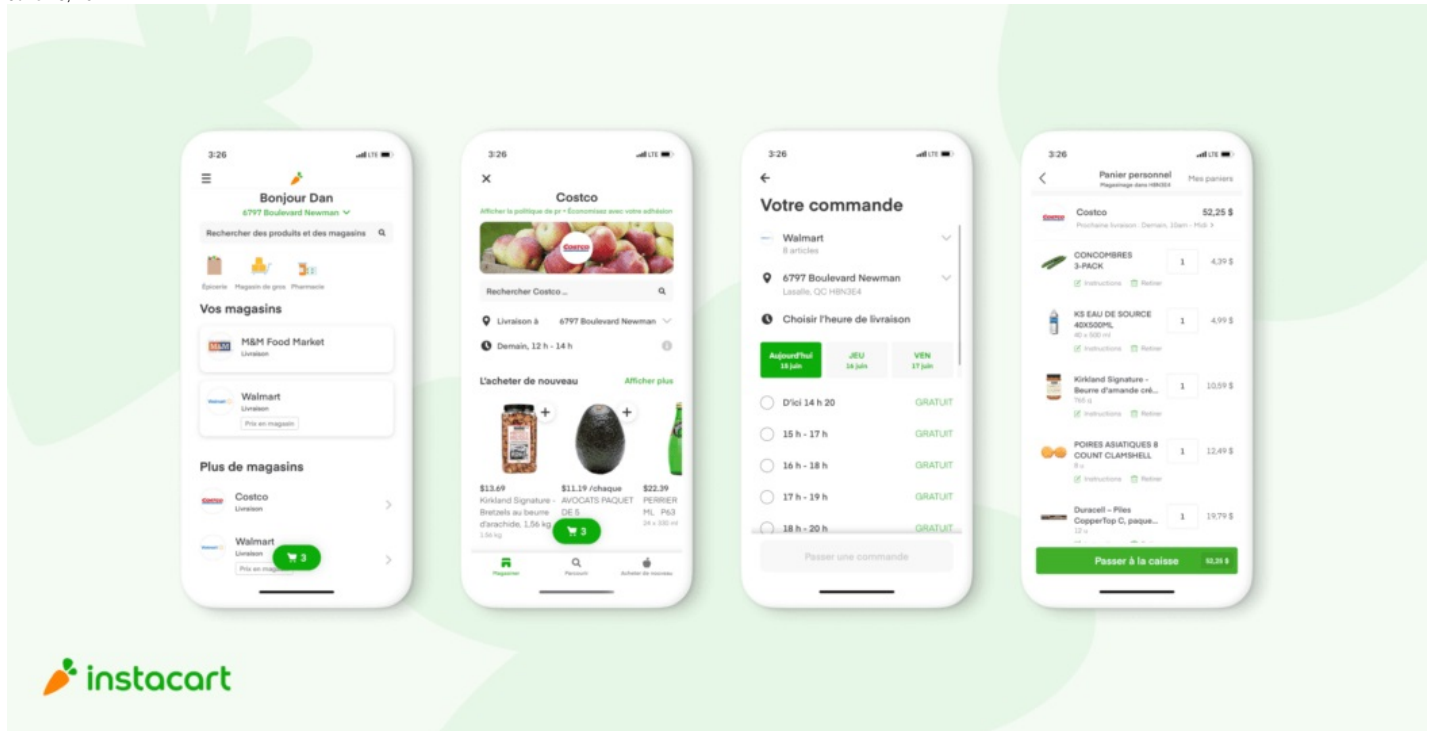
3:26

Bonjour Dan
6797 Boulevard Newman

Rechercher des produits et des magasins

Épicerie Magasin de gros Pharmacie

Vos magasins

M&M Food Market
Livraison

Walmart
Livraison
Prix en magasin

Plus de magasins

Costco
Livraison

Walmart
Livraison
Prix en magasin

3

3:26

Costco
Afficher la politique de pr • Économisez avec votre adhésion

Rechercher Costco ...

Livraison à 6797 Boulevard Newman

Demain, 12 h - 14 h

L'acheter de nouveau Afficher plus

$13.69
Kirkland Signature - Bretzels au beurre d'arachide, 1,56 kg
1,56 kg

$11.19 /chaque
AVOCATS PAQUET DE 5

$22.39
PERRIER ML P63
24 x 330 ml

3

Magasiner Parcourir Acheter de nouveau

3:26

Votre commande

Walmart
8 articles

6797 Boulevard Newman
Lasalle, QC H8N3E4

Choisir l'heure de livraison

Aujourd'hui 15 juin
JEU 16 juin
VEN 17 juin

D'ici 14 h 20 GRATUIT
15 h - 17 h GRATUIT
16 h - 18 h GRATUIT
17 h - 19 h GRATUIT
18 h - 20 h GRATUIT

Passer une commande

3:26

Panier personnel
Magasinage dans H8N3E4
Mes paniers

Costco 52,25 $
Prochaine livraison : Demain, 10am - Midi

CONCOMBRES 3-PACK 1 4,39 $
Instructions Retirer

KS EAU DE SOURCE 40X500ML 1 4,99 $
40 x 500 ml
Instructions Retirer

Kirkland Signature - Beurre d'amande cré... 1 10,59 $
765 g
Instructions Retirer

POIRES ASIATIQUES 8 COUNT CLAMSHELL 1 12,49 $
8 u
Instructions Retirer

Duracell – Piles CopperTop C, paque... 1 19,79 $
12 u

Passer à la caisse 52,25 $

instacart